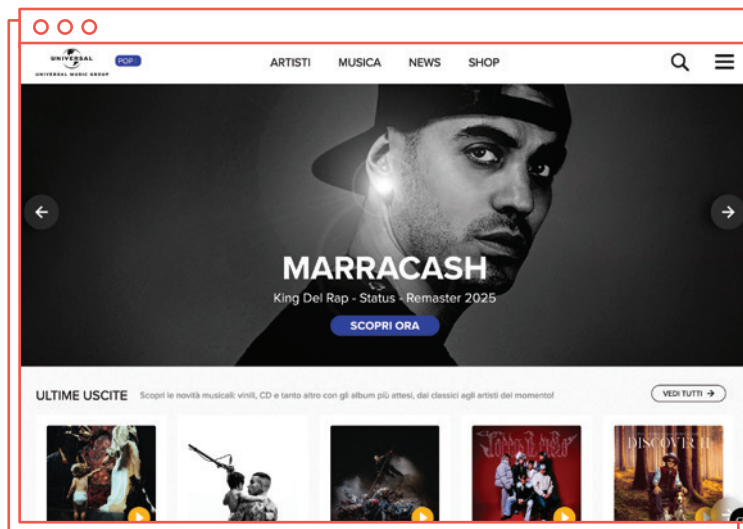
UNIVERSAL
UNIVERSAL MUSIC GROUP
POP
ARTISTI MUSICA NEWS SHOP

MARRACASH
King Del Rap - Status - Remaster 2025
SCOPRI ORA

ULTIME USCITE Scopri le novità musicali: vinili, CD e tanto altro con gli album più attesi, dai classici agli artisti del momento!
VEDI TUTTI →

DISCOVER II